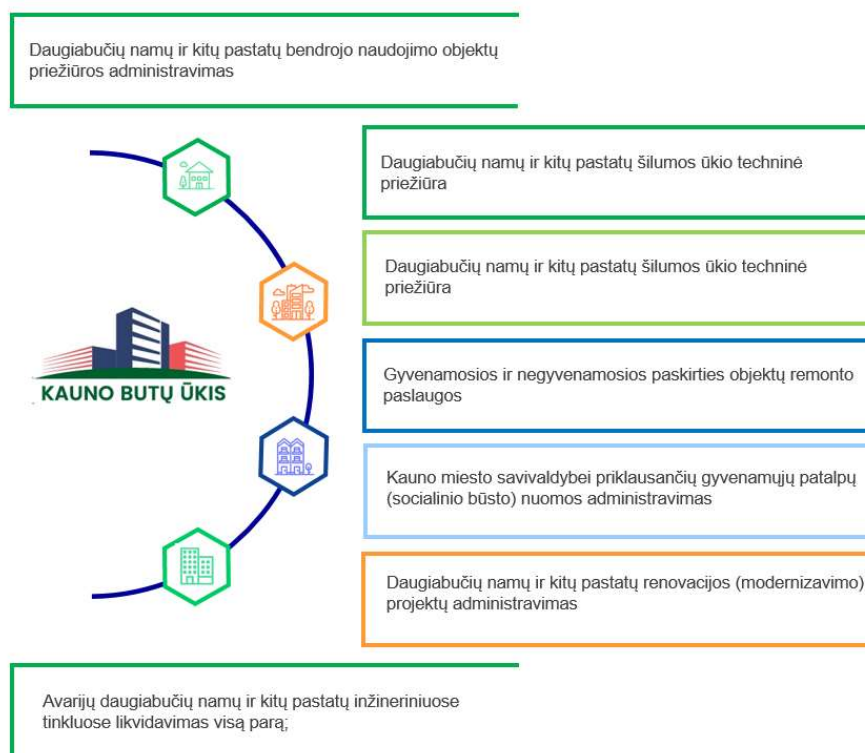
Daugiabučių namų ir kitų pastatų bendrojo naudojimo objektų priežiūros administravimas

Daugiabučių namų ir kitų pastatų šilumos ūkio techninė priežiūra

Daugiabučių namų ir kitų pastatų šilumos ūkio techninė priežiūra

KAUNO BUTŲ ŪKIS

Gyvenamosios ir negyvenamosios paskirties objektų remonto paslaugos

Kauno miesto savivaldybei priklausančių gyvenamųjų patalpų (socialinio būsto) nuomos administravimas

Daugiabučių namų ir kitų pastatų renovacijos (modernizavimo) projektų administravimas

Avarijų daugiabučių namų ir kitų pastatų inžineriniuose tinkluose likvidavimas visą parą;